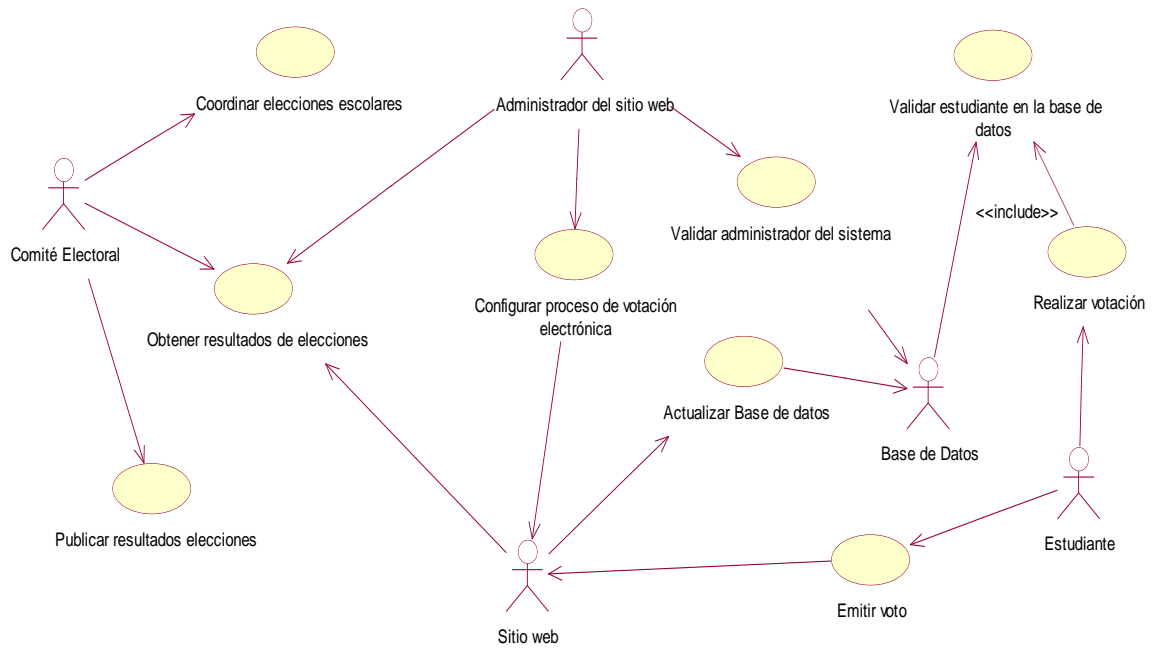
Administrador del sitio web

Coordinar elecciones escolares

Validar estudiante en la base de datos

Comité Electoral

<<include>>

Validar administrador del sistema

Realizar votación

Obtener resultados de elecciones

Configurar proceso de votación electrónica

Actualizar Base de datos

Base de Datos

Publicar resultados elecciones

Estudiante

Emitir voto

Sitio web